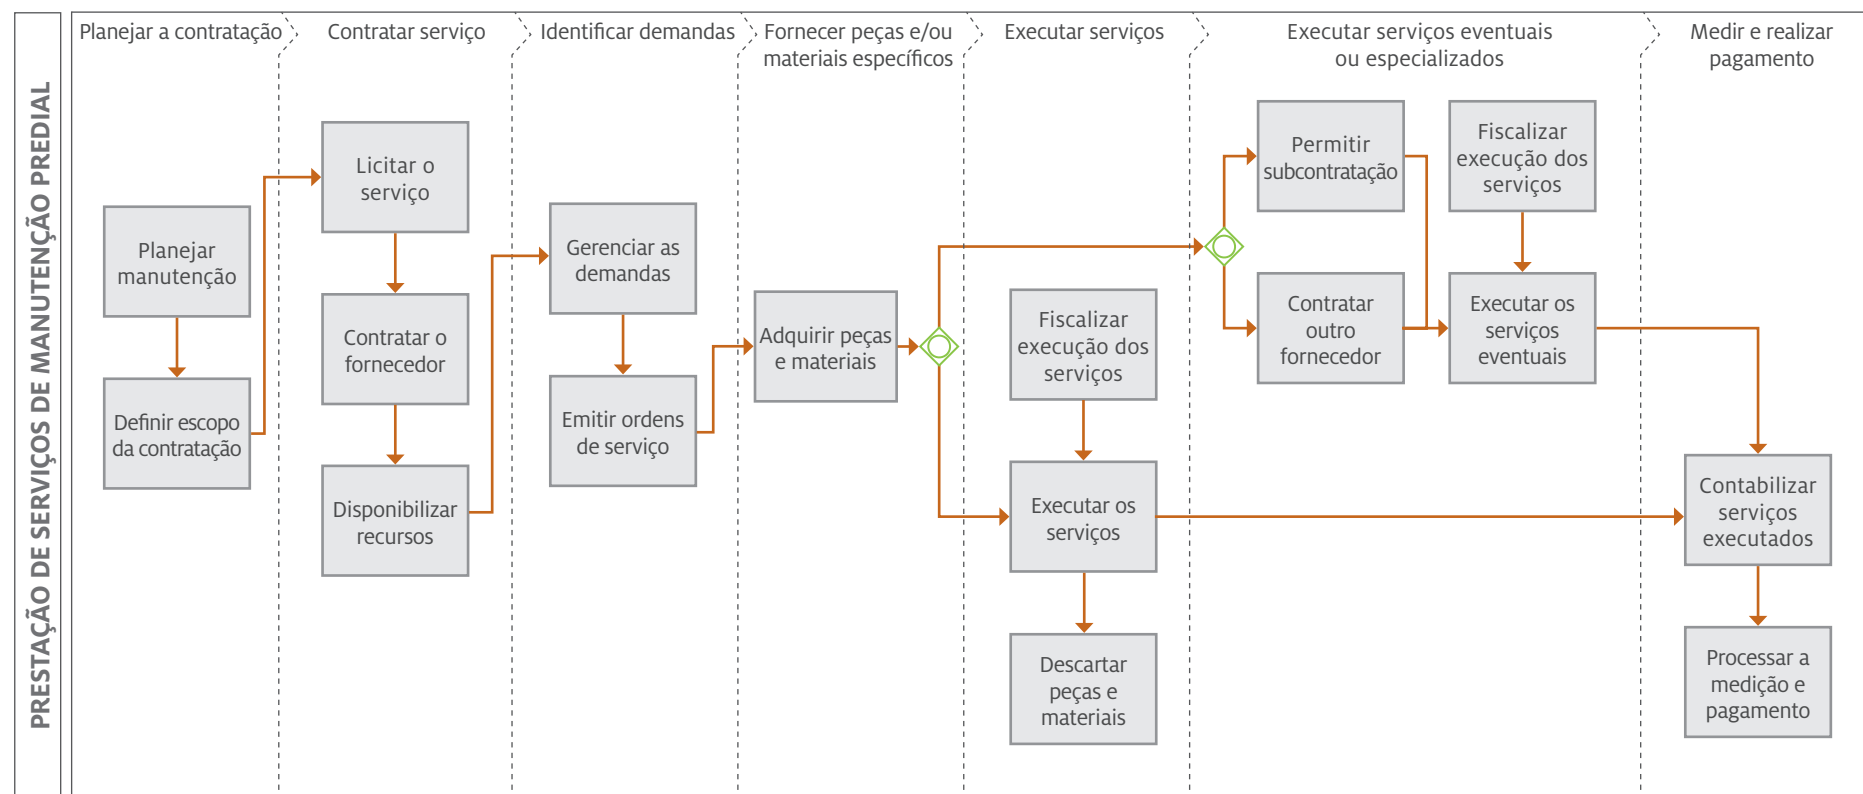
PRESTAÇÃO DE SERVIÇOS DE MANUTENÇÃO PREDIAL

Planejar a contratação

Planejar manutenção

Definir escopo da contratação

Contratar serviço

Licitar o serviço

Contratar o fornecedor

Disponibilizar recursos

Identificar demandas

Gerenciar as demandas

Emitir ordens de serviço

Fornecer peças e/ou materiais específicos

Adquirir peças e materiais

Executar serviços

Fiscalizar execução dos serviços

Executar os serviços

Descartar peças e materiais

Executar serviços eventuais ou especializados

Permitir subcontratação

Contratar outro fornecedor

Fiscalizar execução dos serviços

Executar os serviços eventuais

Medir e realizar pagamento

Contabilizar serviços executados

Processar a medição e pagamento